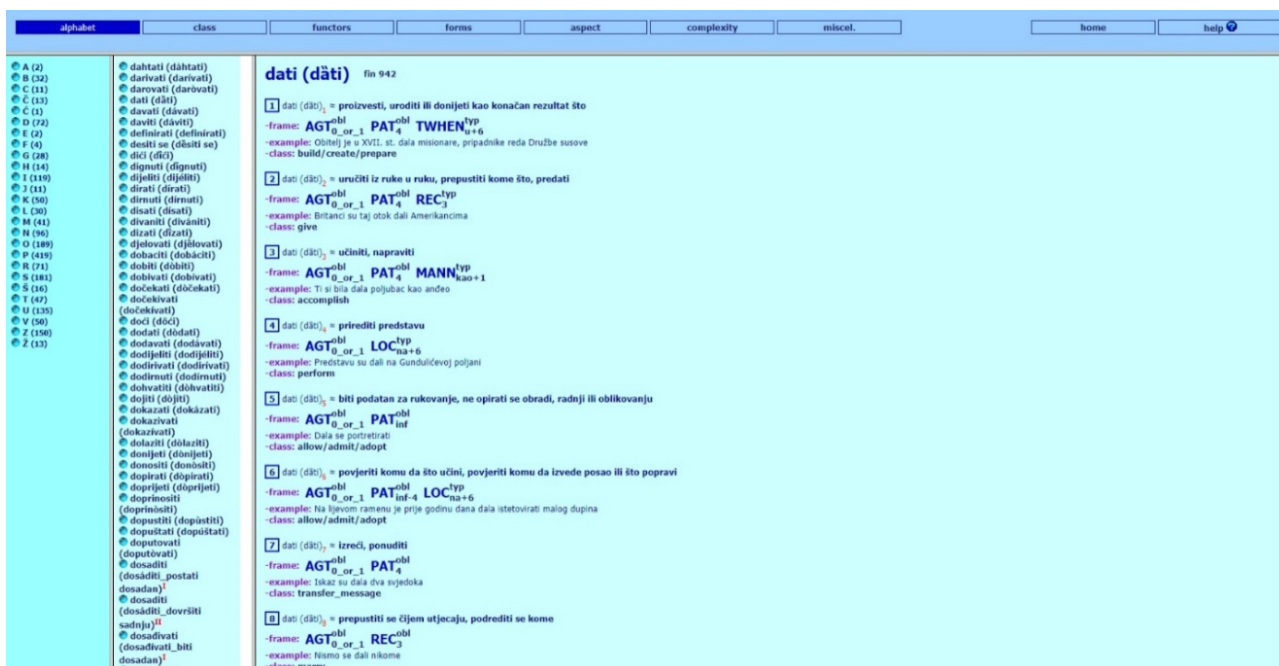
alphabet | class | functors | forms | aspect | complexity | miscel. | home | help

A (2)
B (32)
C (11)
Č (13)
Ć (1)
D (72)
E (2)
F (4)
G (28)
H (14)
I (119)
J (11)
K (50)
L (30)
M (41)
N (96)
O (189)
P (419)
R (71)
S (181)
Š (16)
T (47)
U (135)
V (50)
Z (156)
Ž (13)

dahtati (dàhtati)
darivati (darívati)
darovati (daròvati)
dati (dàti)
davati (dávati)
daviti (dáviti)
definirati (definírati)
desiti se (dèsiti se)
dići (dîći)
dignuti (dìgnuti)
dijeliti (dijéliti)
dirati (dírati)
dirnuti (dìrnuti)
disati (dìsati)
divaniti (divániti)
dizati (dìzati)
djelovati (djèlovati)
dobaciti (dobàciti)
dobiti (dòbiti)
dobivati (dobívati)
dočekati (dòčekati)
dočekivati (dočekívati)
doći (dóći)
dodati (dòdati)
dodavati (dodávati)
dodijeliti (dodijéliti)
dodirivati (dodirívati)
dodirnuti (dodìrnuti)
dohvatiti (dòhvatiti)
dojiti (dòjiti)
dokazati (dokázati)
dokazivati (dokazívati)
dolaziti (dòlaziti)
donijeti (dònijeti)
donositi (donòsiti)
dopirati (dòpirati)
doprijeti (dòprijeti)
doprinositi (doprinòsiti)
dopustiti (dopùstiti)
dopuštati (dopùštati)
doputovati (doputòvati)
dosaditi (dosáditi_postati dosadan)$^{I}$
dosaditi (dosáditi_dovršiti sadnju)$^{II}$
dosađivati (dosađívati_biti dosadan)$^{I}$

dati (dàti) fin 942

1 dati (dàti)$_1$ = proizvesti, uroditi ili donijeti kao konačan rezultat što
-frame: $AGT^{obl}_{0\_or\_1}$ $PAT^{obl}_{4}$ $TWHEN^{typ}_{u+6}$
-example: Obitelj je u XVII. st. dala misionare, pripadnike reda Družbe susove
-class: build/create/prepare

2 dati (dàti)$_2$ = uručiti iz ruke u ruku, prepustiti kome što, predati
-frame: $AGT^{obl}_{0\_or\_1}$ $PAT^{obl}_{4}$ $REC^{typ}_{3}$
-example: Britanci su taj otok dali Amerikancima
-class: give

3 dati (dàti)$_3$ = učiniti, napraviti
-frame: $AGT^{obl}_{0\_or\_1}$ $PAT^{obl}_{4}$ $MANN^{typ}_{kao+1}$
-example: Ti si bila dala poljubac kao anđeo
-class: accomplish

4 dati (dàti)$_4$ = prirediti predstavu
-frame: $AGT^{obl}_{0\_or\_1}$ $LOC^{typ}_{na+6}$
-example: Predstavu su dali na Gundulićevoj poljani
-class: perform

5 dati (dàti)$_5$ = biti podatan za rukovanje, ne opirati se obradi, radnji ili oblikovanju
-frame: $AGT^{obl}_{0\_or\_1}$ $PAT^{obl}_{inf}$
-example: Dala se portretirati
-class: allow/admit/adopt

6 dati (dàti)$_6$ = povjeriti komu da što učini, povjeriti komu da izvede posao ili što popravi
-frame: $AGT^{obl}_{0\_or\_1}$ $PAT^{obl}_{inf-4}$ $LOC^{typ}_{na+6}$
-example: Na lijevom ramenu je prije godinu dana dala istetovirati malog dupina
-class: allow/admit/adopt

7 dati (dàti)$_7$ = izreći, ponuditi
-frame: $AGT^{obl}_{0\_or\_1}$ $PAT^{obl}_{4}$
-example: Iskaz su dala dva svjedoka
-class: transfer_message

8 dati (dàti)$_8$ = prepustiti se čijem utjecaju, podrediti se kome
-frame: $AGT^{obl}_{0\_or\_1}$ $REC^{obl}_{3}$
-example: Nismo se dali nikome
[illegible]